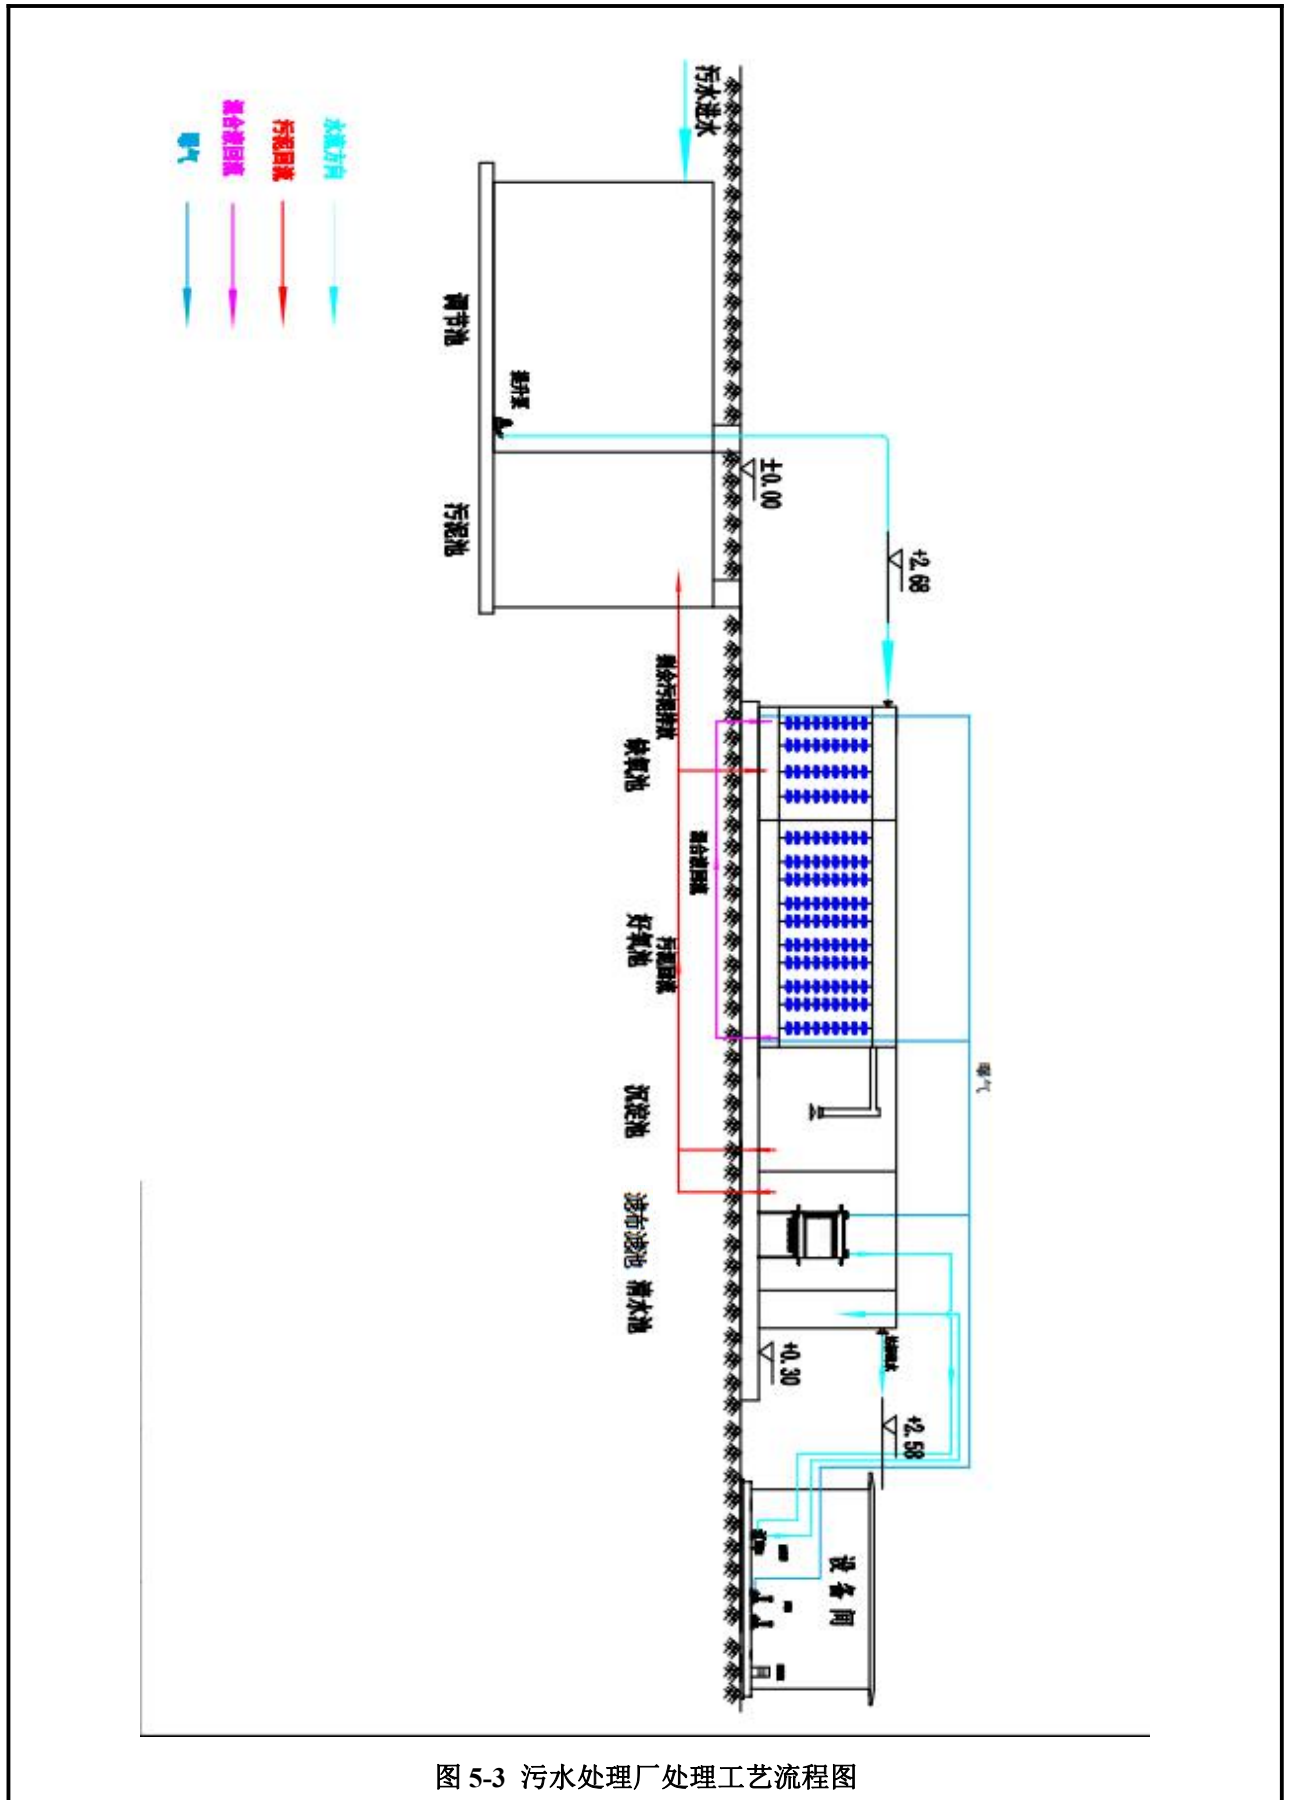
水流方向

污泥回流

混合液回流

曝气

污水进水

调节池

提升泵

±0.00

污泥池

+2.68

剩余污泥排放

缺氧池

混合液回流

好氧池

污泥回流

曝气

沉淀池

滤布滤池

清水池

+0.30

+2.58

设备间

图 5-3 污水处理厂处理工艺流程图